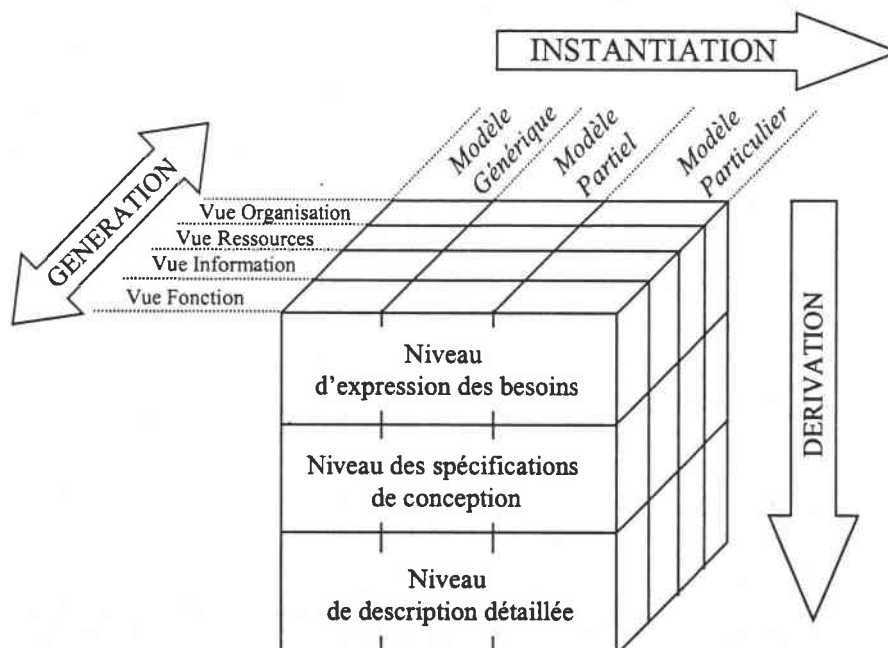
INSTANTIATION

GENERATION

Modèle Générique

Modèle Partiel

Modèle Particulier

Vue Organisation

Vue Ressources

Vue Information

Vue Fonction

DERIVATION

Niveau d'expression des besoins

Niveau des spécifications de conception

Niveau de description détaillée